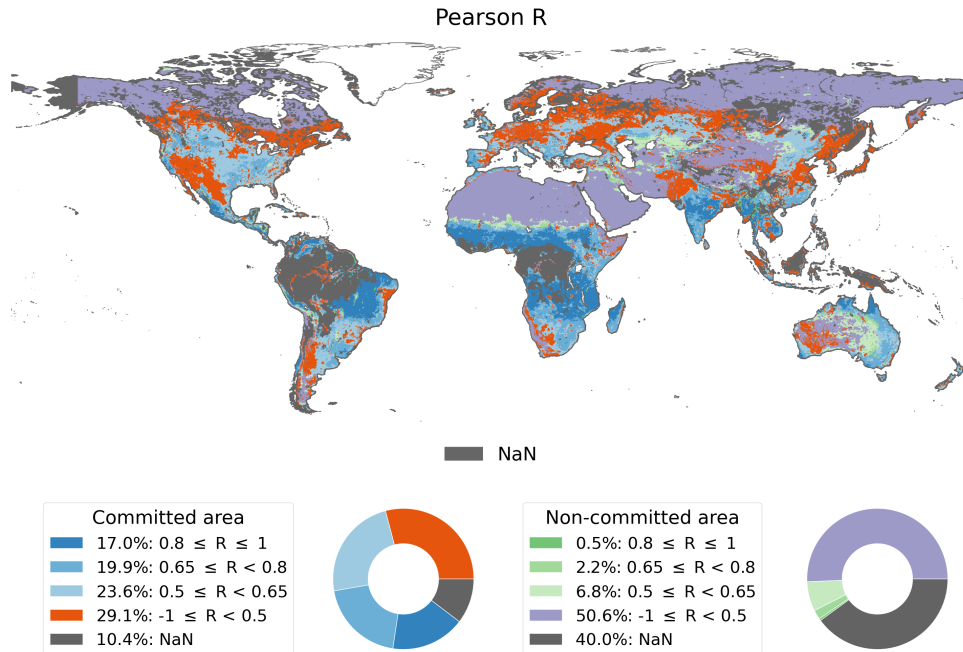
Pearson R

NaN

Committed area
17.0%: $0.8 \leq R \leq 1$
19.9%: $0.65 \leq R < 0.8$
23.6%: $0.5 \leq R < 0.65$
29.1%: $-1 \leq R < 0.5$
10.4%: NaN

Non-committed area
0.5%: $0.8 \leq R \leq 1$
2.2%: $0.65 \leq R < 0.8$
6.8%: $0.5 \leq R < 0.65$
50.6%: $-1 \leq R < 0.5$
40.0%: NaN